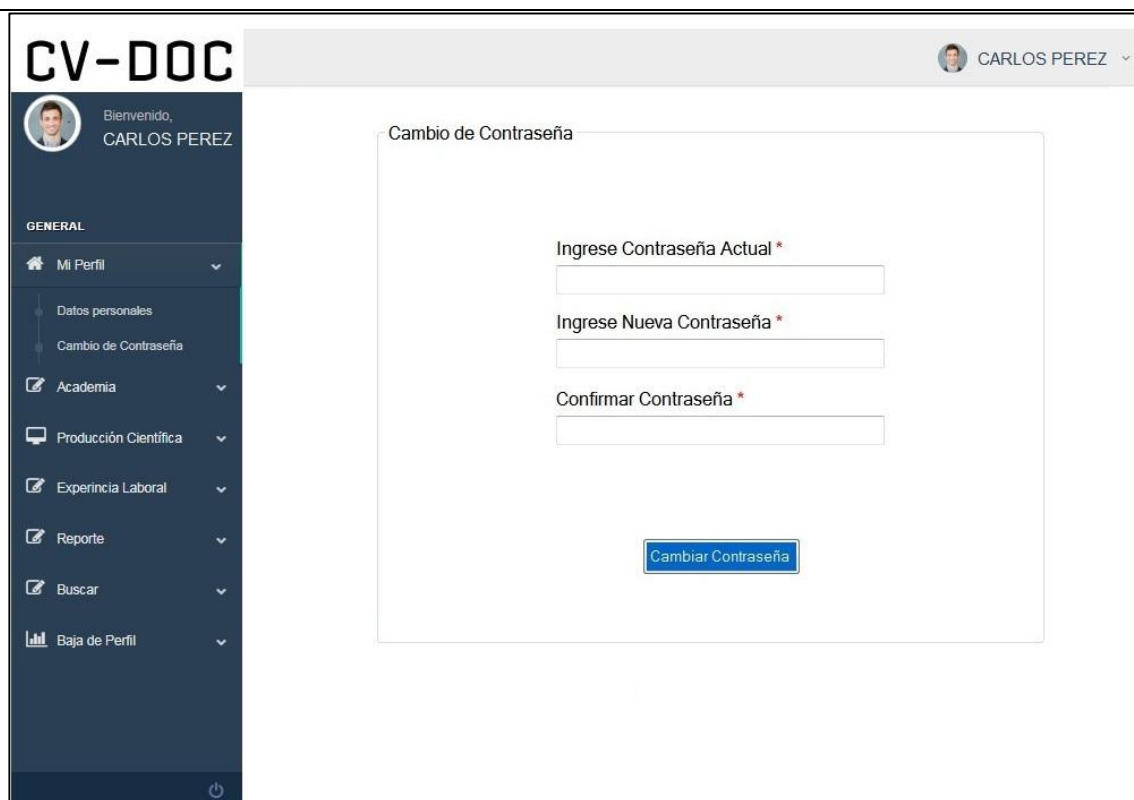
CV-DOC

CARLOS PEREZ

Bienvenido,
CARLOS PEREZ

GENERAL

Mi Perfil

Datos personales

Cambio de Contraseña

Academia

Producción Científica

Experincia Laboral

Reporte

Buscar

Baja de Perfil

Cambio de Contraseña

Ingrese Contraseña Actual *

Ingrese Nueva Contraseña *

Confirmar Contraseña *

Cambiar Contraseña